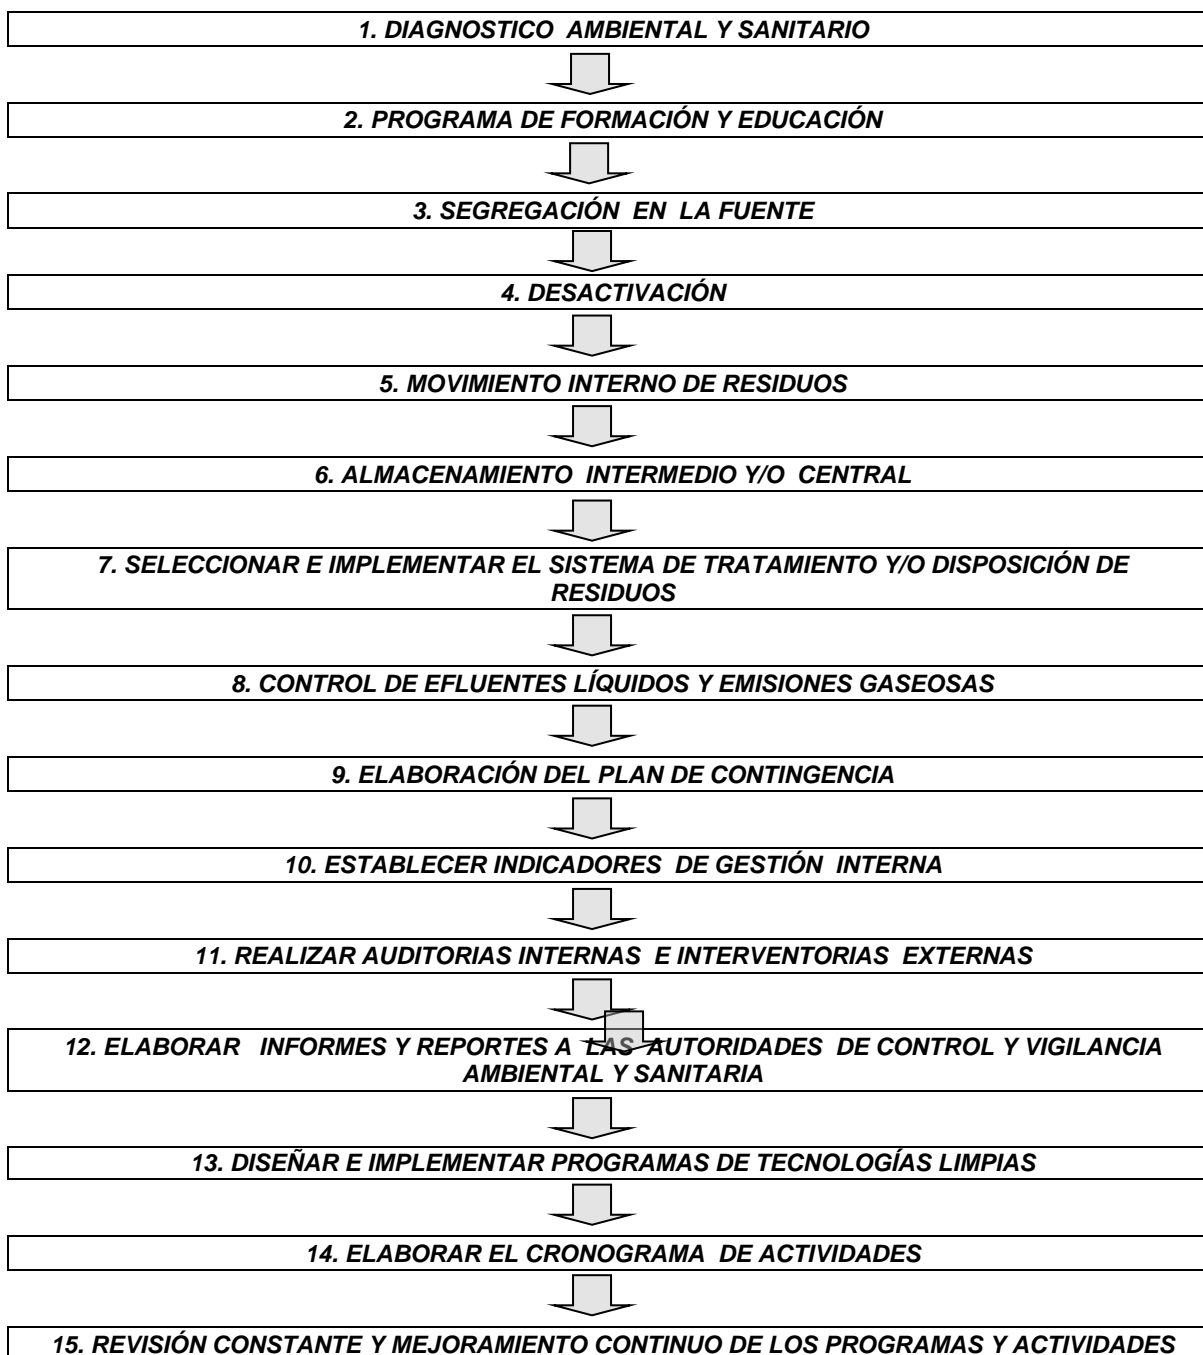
1. DIAGNOSTICO AMBIENTAL Y SANITARIO

2. PROGRAMA DE FORMACIÓN Y EDUCACIÓN

3. SEGREGACIÓN EN LA FUENTE

4. DESACTIVACIÓN

5. MOVIMIENTO INTERNO DE RESIDUOS

6. ALMACENAMIENTO INTERMEDIO Y/O CENTRAL

7. SELECCIONAR E IMPLEMENTAR EL SISTEMA DE TRATAMIENTO Y/O DISPOSICIÓN DE RESIDUOS

8. CONTROL DE EFLUENTES LÍQUIDOS Y EMISIONES GASEOSAS

9. ELABORACIÓN DEL PLAN DE CONTINGENCIA

10. ESTABLECER INDICADORES DE GESTIÓN INTERNA

11. REALIZAR AUDITORIAS INTERNAS E INTERVENTORIAS EXTERNAS

12. ELABORAR INFORMES Y REPORTES A LAS AUTORIDADES DE CONTROL Y VIGILANCIA AMBIENTAL Y SANITARIA

13. DISEÑAR E IMPLEMENTAR PROGRAMAS DE TECNOLOGÍAS LIMPIAS

14. ELABORAR EL CRONOGRAMA DE ACTIVIDADES

15. REVISIÓN CONSTANTE Y MEJORAMIENTO CONTINUO DE LOS PROGRAMAS Y ACTIVIDADES